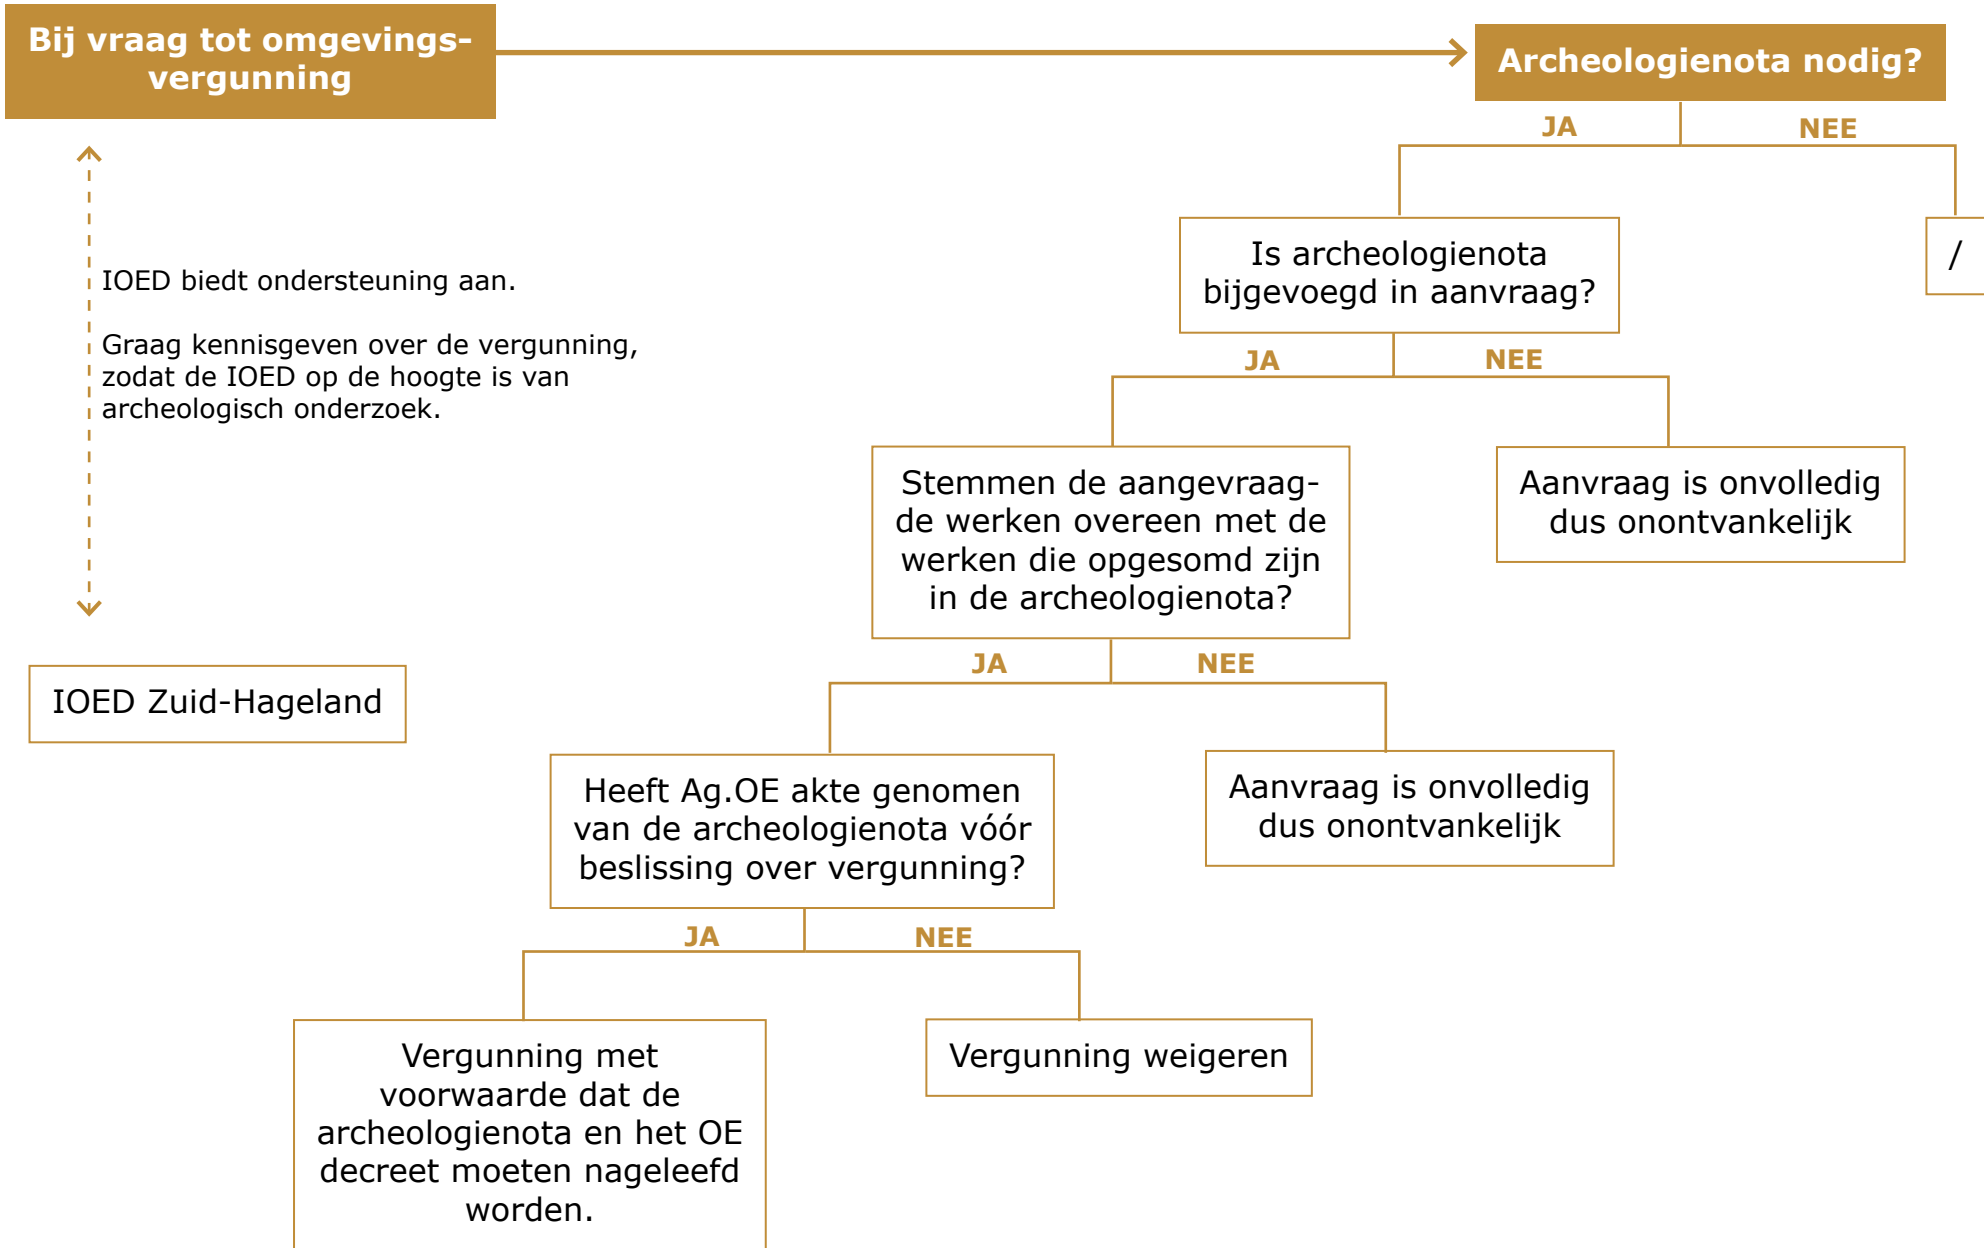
Bij vraag tot omgevingsvergunning

Archeologienota nodig?

JA

NEE

Is archeologienota bijgevoegd in aanvraag?

/

IOED biedt ondersteuning aan.

Graag kennisgeven over de vergunning, zodat de IOED op de hoogte is van archeologisch onderzoek.

JA

NEE

Stemmen de aangevraagde werken overeen met de werken die opgesomd zijn in de archeologienota?

Aanvraag is onvolledig dus onontvankelijk

JA

NEE

IOED Zuid-Hageland

Heeft Ag.OE akte genomen van de archeologienota vóór beslissing over vergunning?

Aanvraag is onvolledig dus onontvankelijk

JA

NEE

Vergunning met voorwaarde dat de archeologienota en het OE decreet moeten nageleefd worden.

Vergunning weigeren